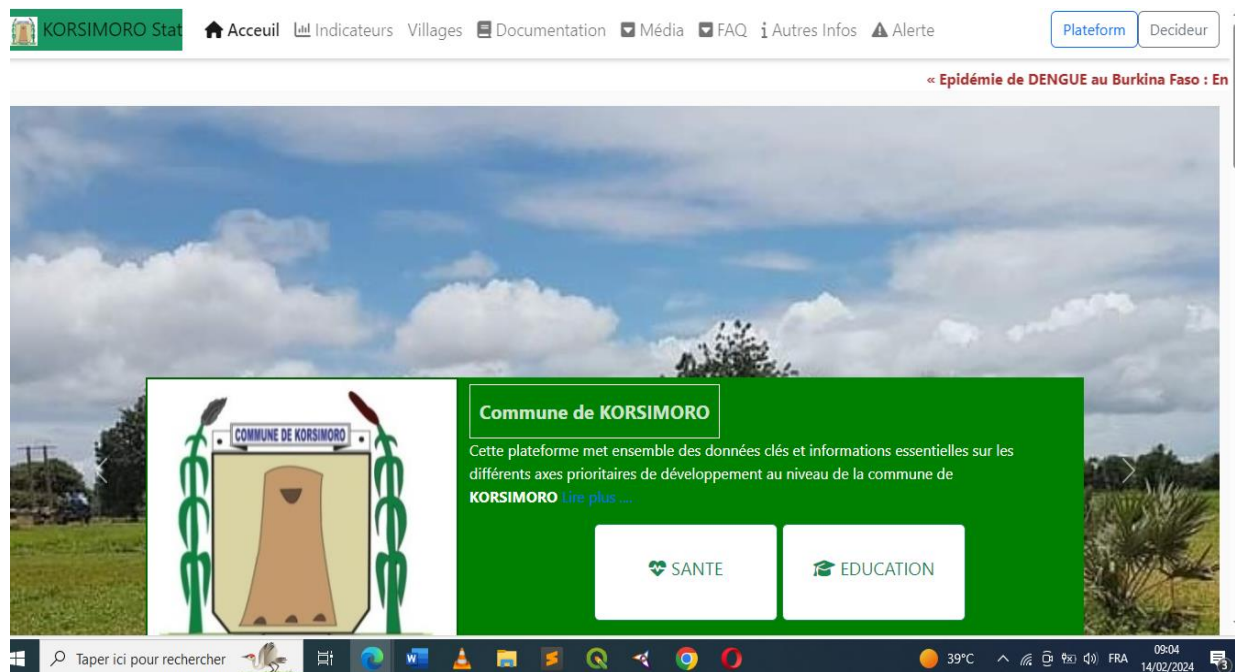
KORSIMORO Stat Acceuil Indicateurs Villages Documentation Média FAQ Autres Infos Alerte Plateform Decideur

« Epidémie de DENGUE au Burkina Faso : En

COMMUNE DE KORSIMORO

Commune de KORSIMORO

Cette plateforme met ensemble des données clés et informations essentielles sur les différents axes prioritaires de développement au niveau de la commune de KORSIMORO Lire plus ....

SANTE

EDUCATION

Taper ici pour rechercher

39°C FRA 09:04 14/02/2024